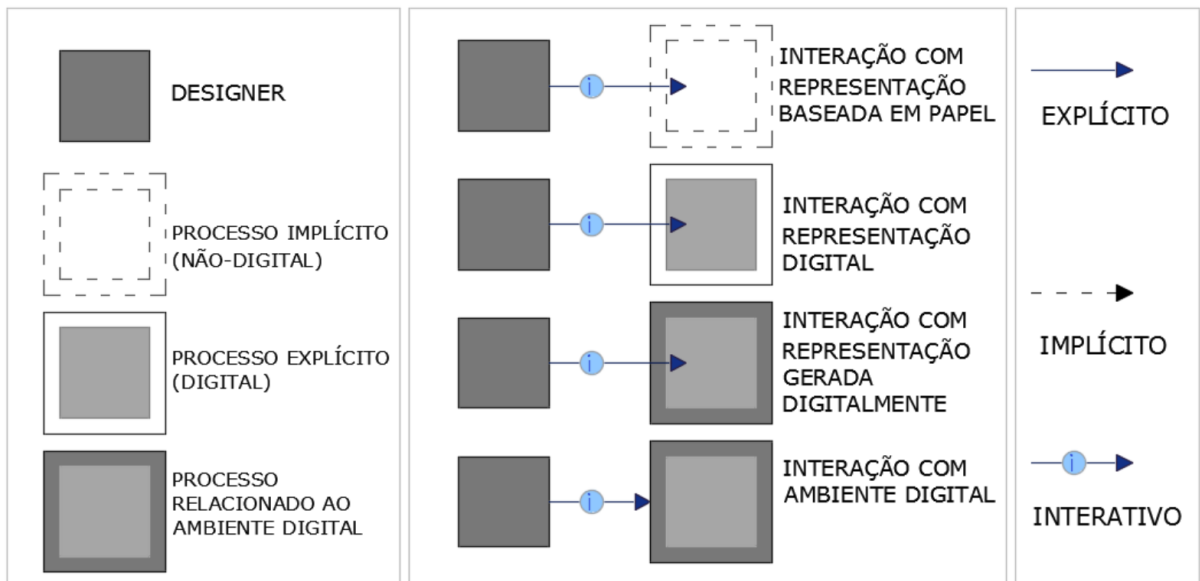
DESIGNER

PROCESSO IMPLÍCITO (NÃO-DIGITAL)

PROCESSO EXPLÍCITO (DIGITAL)

PROCESSO RELACIONADO AO AMBIENTE DIGITAL

i

INTERAÇÃO COM REPRESENTAÇÃO BASEADA EM PAPEL

i

INTERAÇÃO COM REPRESENTAÇÃO DIGITAL

i

INTERAÇÃO COM REPRESENTAÇÃO GERADA DIGITALMENTE

i

INTERAÇÃO COM AMBIENTE DIGITAL

EXPLÍCITO

IMPLÍCITO

i

INTERATIVO